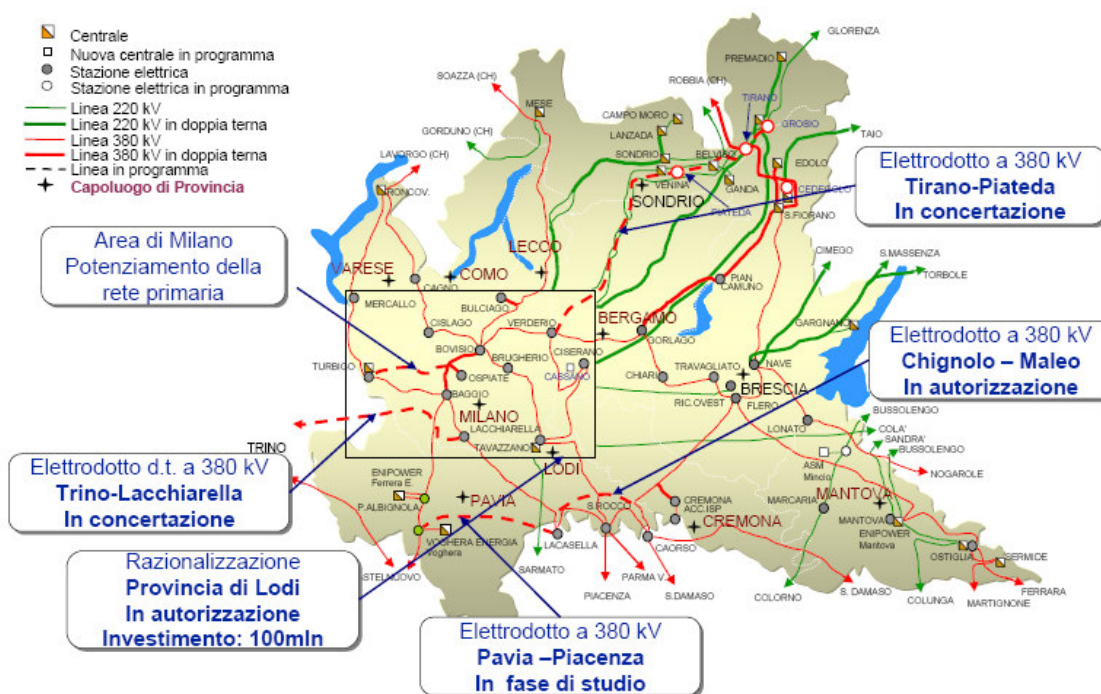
Centrale
Nuova centrale in programma
Stazione elettrica
Stazione elettrica in programma
Linea 220 kV
Linea 220 kV in doppia terna
Linea 380 kV
Linea 380 kV in doppia terna
Linea in programma
Capoluogo di Provincia

Elettrodotto a 380 kV
Tirano-Piateda
In concertazione

Area di Milano
Potenziamento della
rete primaria

Elettrodotto a 380 kV
Chignolo – Maleo
In autorizzazione

Elettrodotto d.t. a 380 kV
Trino-Lacchiarella
In concertazione

Razionalizzazione
Provincia di Lodi
In autorizzazione
Investimento: 100mln

Elettrodotto a 380 kV
Pavia –Piacenza
In fase di studio

GLORENZA
PREMADIO
SOAZZA (CH)
ROBBIA (CH)
MESE
TIRANO
GROSIO
CAMPO MORO
TAIO
GORDUNO (CH)
LANZADA
SONDRIO
BELVISO
EDOLO
LAVORGO (CH)
RONCOV.
VENINA
GANDA
CEDEGOLO
SONDRIO
PIATEDA
S.FIORANO
LECCO
CIMEGO
S.MASSENZA
VARESE
COMO
TORBOLE
PIAN CAMUNO
MERCALLO
CAGNO
BULCIAGO
BERGAMO
GARGNANO
CISLAGO
VERDERIO
GORLAGO
BOVISIO
BRUGHERIO
CISERANO
TURBIGO
OSPIATE
CASSANO
TRAVAGLIATO
NAVE
CHIARI
BRESCIA
BAGGIO
RIC.OVEST
FLERO
MILANO
BUSSOLENGO
LACCHIARELLA
LONATO
COLA'
TRINO
TAVAZZANO
SANDRA'
LODI
BUSSOLENGO
ASM Mincio
NOGAROLE
ENIPOWER Ferrera E.
PAVIA
CREMONA ACC.ISP
MARCARIA
MANTOVA
P.ALBIGNOLA
S.ROCCO
CREMONA
MANTOVA
ENIPOWER Mantova
VOGHERA ENERGIA Voghera
LACASELLA
CAORSO
OSTIGLIA
SERMIDE
CASTELNOVO
SARMATO
PARMA V.
PIACENZA
S.DAMASO
COLORNO
S. DAMASO
COLUNGA
MARTIGNONE
FERRARA